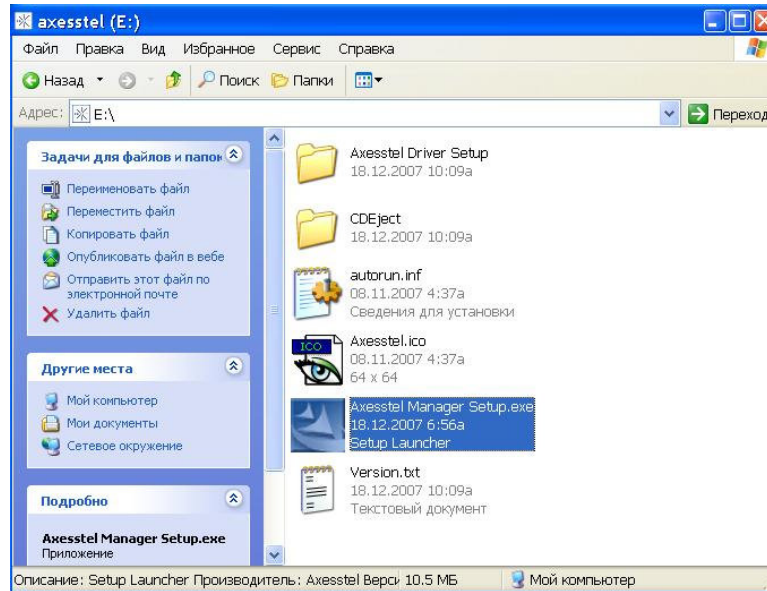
axesstel (E:)

Файл Правка Вид Избранное Сервис Справка

Назад Поиск Папки

Адрес: E:\

Переход

Задачи для файлов и папок

Переименовать файл
Переместить файл
Копировать файл
Опубликовать файл в вебе
Отправить этот файл по электронной почте
Удалить файл

Другие места

Мой компьютер
Мои документы
Сетевое окружение

Подробно

Axesstel Manager Setup.exe
Приложение

Axesstel Driver Setup
18.12.2007 10:09a

CDEject
18.12.2007 10:09a

autorun.inf
08.11.2007 4:37a
Сведения для установки

ICO
Axesstel.ico
08.11.2007 4:37a
64 x 64

Axesstel Manager Setup.exe
18.12.2007 6:56a
Setup Launcher

Version.txt
18.12.2007 10:09a
Текстовый документ

Описание: Setup Launcher Производитель: Axesstel Верс 10.5 МБ Мой компьютер